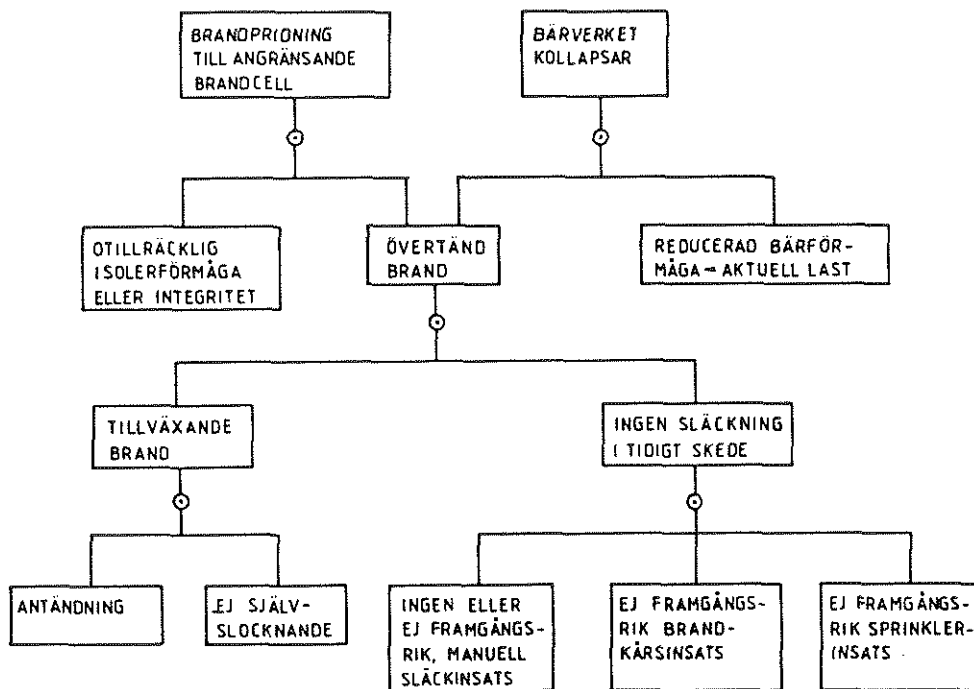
BRANDPRIDNING TILL ANGRÄNSANDE BRANDCELL

BÄRVERKET KOLLAPSAR

OTILLRÄCKLIG ISOLERFÖRMÅGA ELLER INTEGRITET

ÖVERTÄND BRAND

REDUCERAD BÄRFÖRMÅGA – AKTUELL LAST

TILLVÄXANDE BRAND

INGEN SLÄCKNING I TIDIGT SKEDE

ANTÄNDNING

EJ SJÄLVSLOCKNANDE

INGEN ELLER EJ FRAMGÅNGSRIK, MANUELL SLÄCKINSATS

EJ FRAMGÅNGSRIK BRANDKÅRSINSATS

EJ FRAMGÅNGSRIK SPRINKLERINSATS